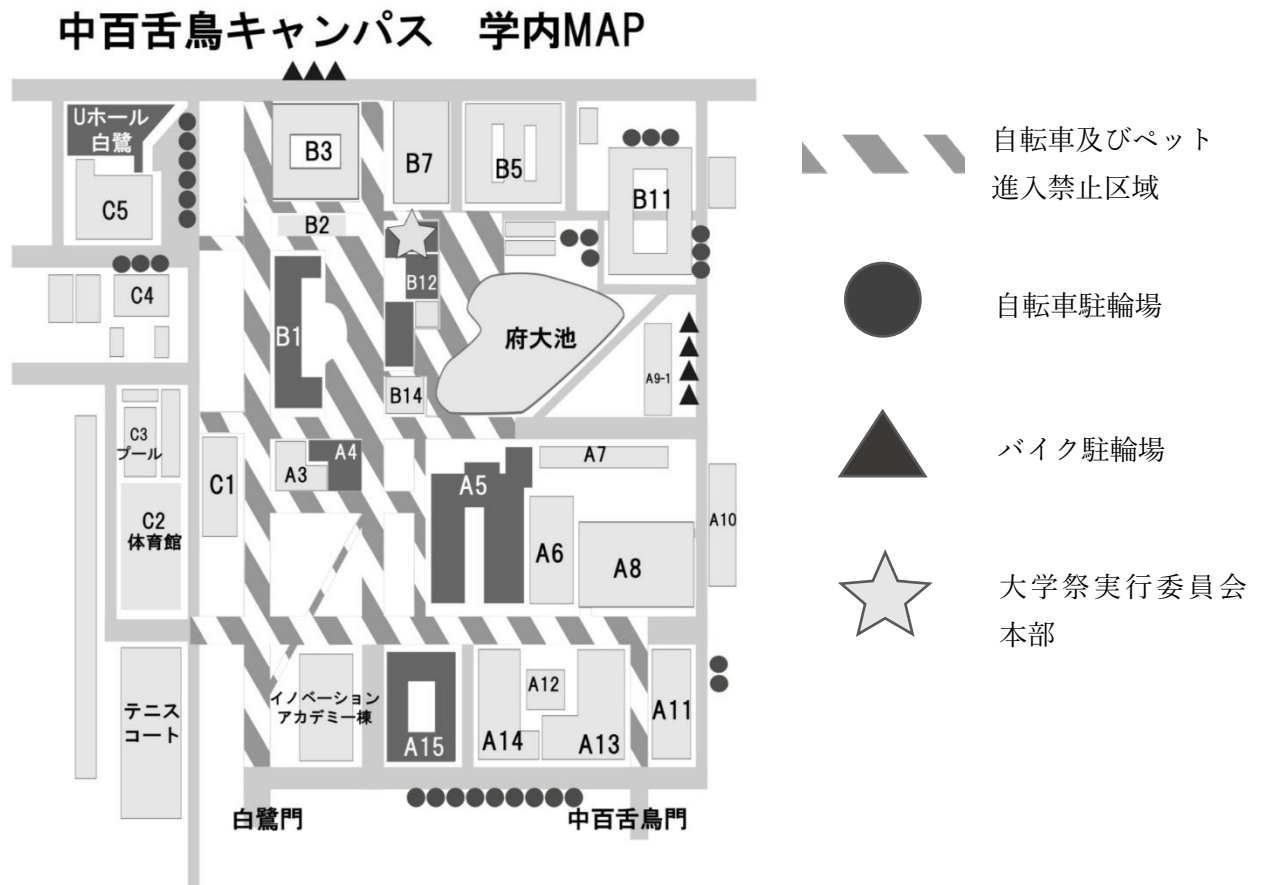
中百舌鳥キャンパス　学内MAP

Uホール
白鷺

C5

B3

B7

B5

B11

B2

C4

B12

B1

府大池

A9-1

B14

C3
プール

C1

A3

A4

A7

A5

C2
体育館

A6

A8

A10

テニスコート

イノベーションアカデミー棟

A15

A12

A14

A13

A11

白鷺門

中百舌鳥門

自転車及びペット進入禁止区域

自転車駐輪場

バイク駐輪場

大学祭実行委員会本部